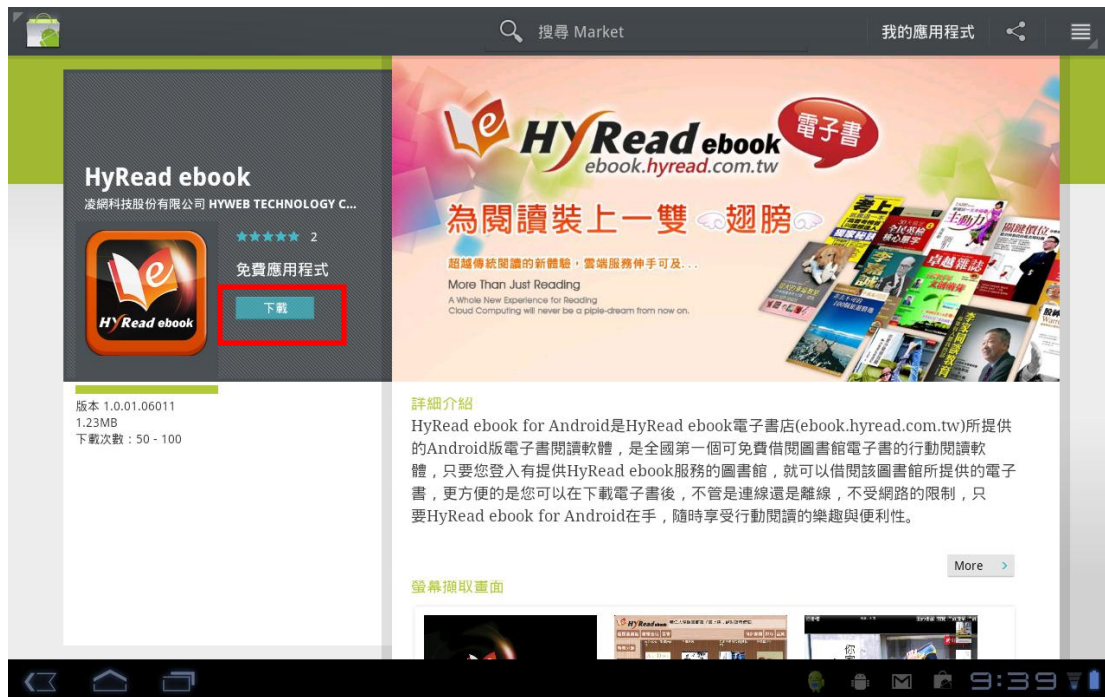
搜尋 Market

我的應用程式

HyRead ebook

凌網科技股份有限公司 HYWEB TECHNOLOGY C...

2

免費應用程式

下載

HyRead ebook

HYRead ebook

電子書

ebook.hyread.com.tw

為閱讀裝上一雙翅膀

超越傳統閱讀的新體驗，雲端服務伸手可及...

More Than Just Reading

A Whole New Experience for Reading
Cloud Computing will never be a piple-dream from now on.

版本 1.0.01.06011
1.23MB
下載次數：50 - 100

詳細介紹

HyRead ebook for Android是HyRead ebook電子書店(ebook.hyread.com.tw)所提供的Android版電子書閱讀軟體，是全國第一個可免費借閱圖書館電子書的行動閱讀軟體，只要您登入有提供HyRead ebook服務的圖書館，就可以借閱該圖書館所提供的電子書，更方便的是您可以在下載電子書後，不管是連線還是離線，不受網路的限制，只要HyRead ebook for Android在手，隨時享受行動閱讀的樂趣與便利性。

More

螢幕擷取畫面

9:39